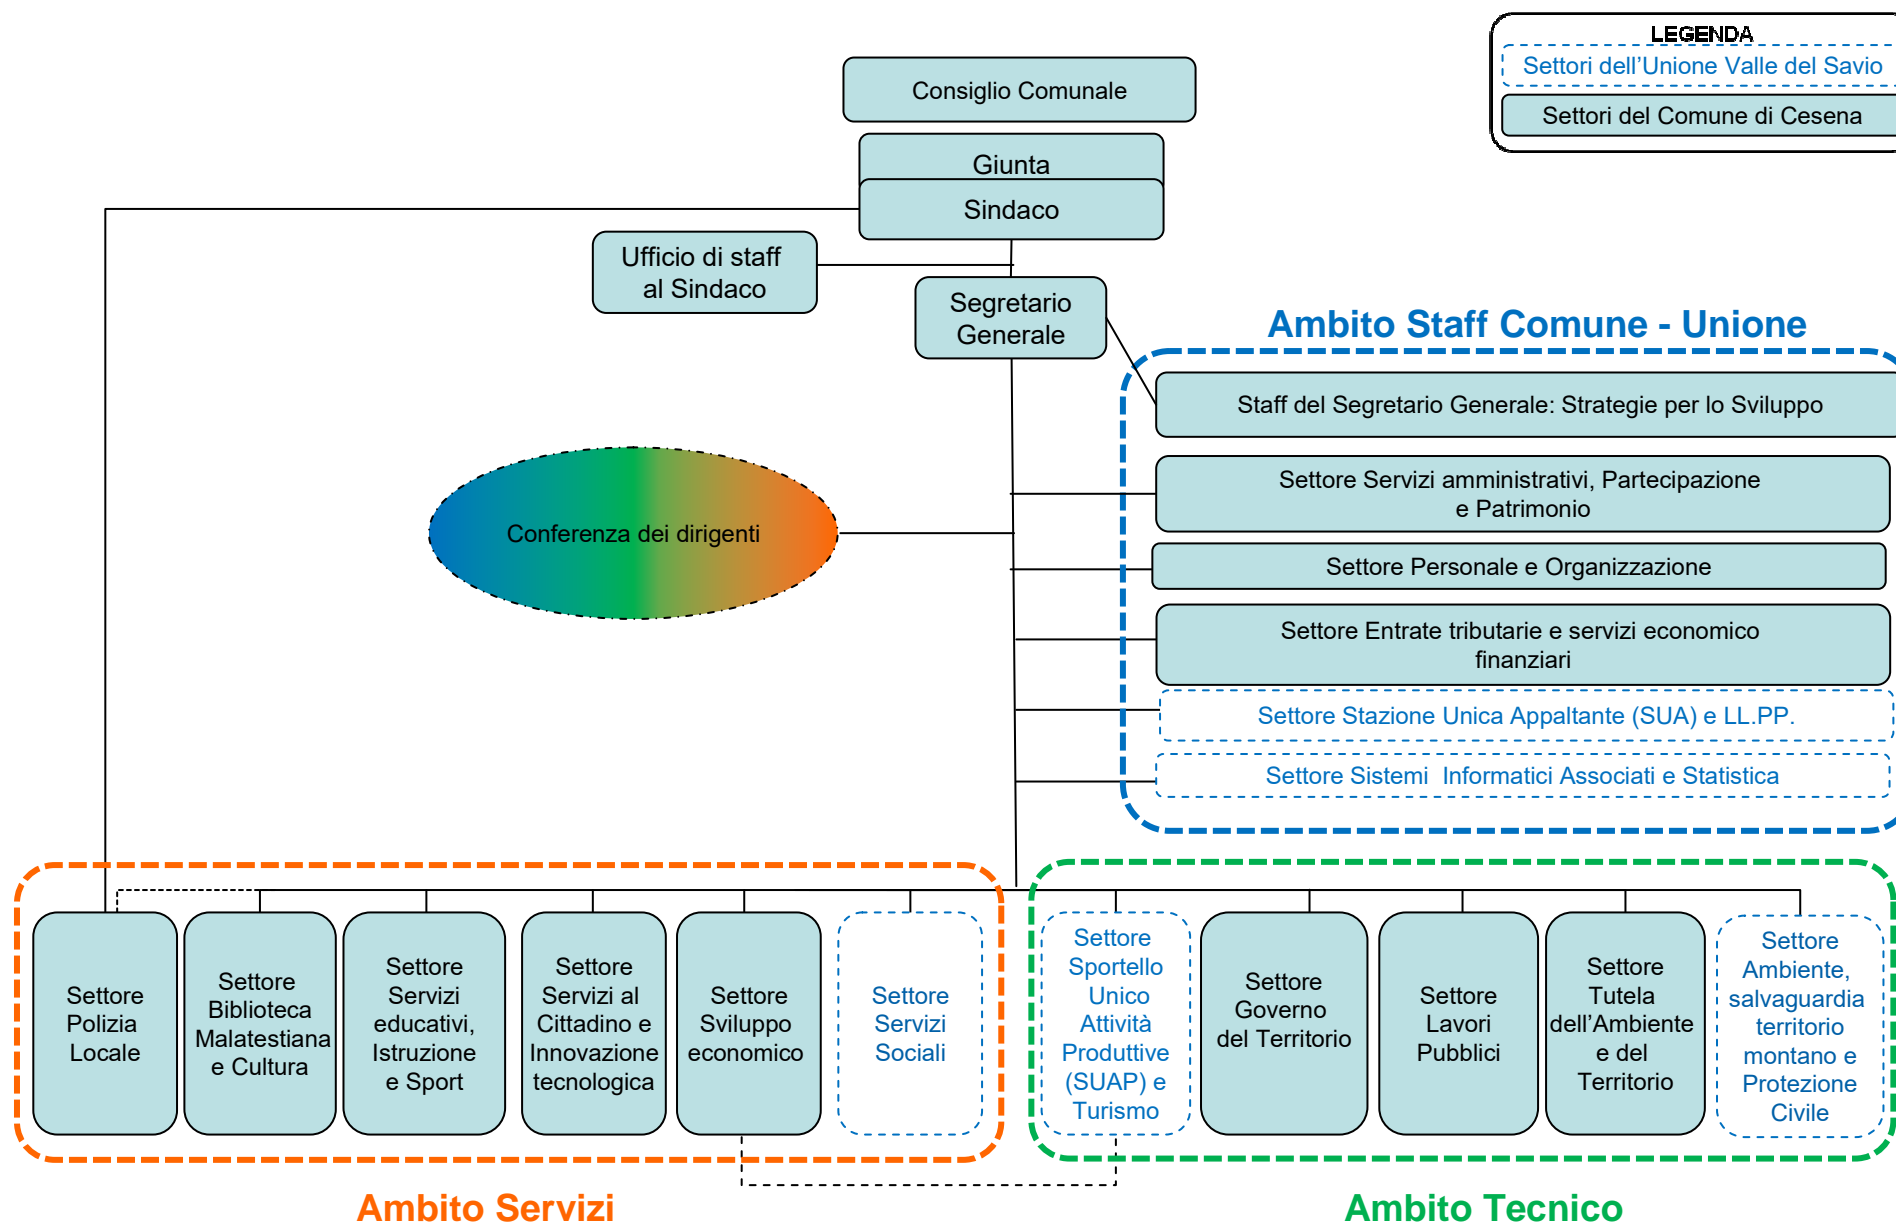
LEGENDA
Settori dell'Unione Valle del Savio
Settori del Comune di Cesena

Consiglio Comunale
Giunta
Sindaco
Ufficio di staff al Sindaco
Segretario Generale

Ambito Staff Comune - Unione
Staff del Segretario Generale: Strategie per lo Sviluppo
Settore Servizi amministrativi, Partecipazione e Patrimonio
Settore Personale e Organizzazione
Settore Entrate tributarie e servizi economico finanziari
Settore Stazione Unica Appaltante (SUA) e LL.PP.
Settore Sistemi Informatici Associati e Statistica

Conferenza dei dirigenti

Settore Polizia Locale
Settore Biblioteca Malatestiana e Cultura
Settore Servizi educativi, Istruzione e Sport
Settore Servizi al Cittadino e Innovazione tecnologica
Settore Sviluppo economico
Settore Servizi Sociali
Settore Sportello Unico Attività Produttive (SUAP) e Turismo
Settore Governo del Territorio
Settore Lavori Pubblici
Settore Tutela dell'Ambiente e del Territorio
Settore Ambiente, salvaguardia territorio montano e Protezione Civile

Ambito Servizi
Ambito Tecnico